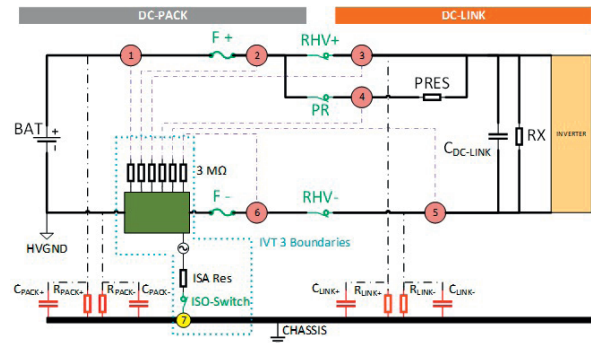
DC-PACK

DC-LINK

1

F +

2

RHV+

3

PRES

4

PR

BAT

3 MΩ

$C_{DC-LINK}$

RX

INVERTER

F -

6

RHV-

5

HVGND

IVT 3 Boundaries

ISA Res

ISO-Switch

7

$C_{PACK+}$

$R_{PACK+}$

$R_{PACK-}$

$C_{PACK-}$

$C_{LINK+}$

$R_{LINK+}$

$R_{LINK-}$

$C_{LINK-}$

CHASSIS